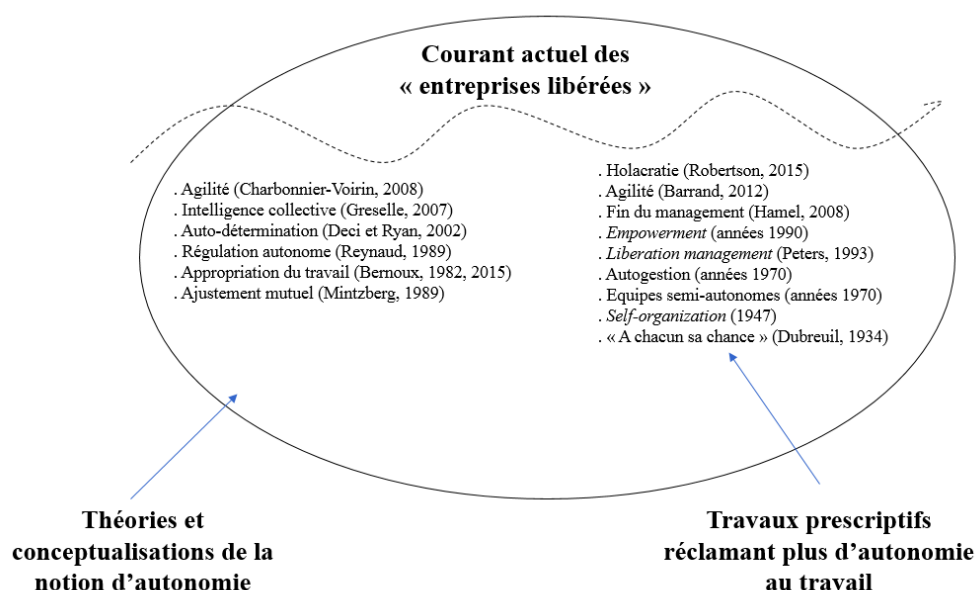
**Courant actuel des « entreprises libérées »**

. Agilité (Charbonnier-Voirin, 2008)
. Intelligence collective (Greselle, 2007)
. Auto-détermination (Deci et Ryan, 2002)
. Régulation autonome (Reynaud, 1989)
. Appropriation du travail (Bernoux, 1982, 2015)
. Ajustement mutuel (Mintzberg, 1989)

. Holacratie (Robertson, 2015)
. Agilité (Barrand, 2012)
. Fin du management (Hamel, 2008)
. *Empowerment* (années 1990)
. *Liberation management* (Peters, 1993)
. Autogestion (années 1970)
. Equipes semi-autonomes (années 1970)
. *Self-organization* (1947)
. « A chacun sa chance » (Dubreuil, 1934)

**Théories et conceptualisations de la notion d'autonomie**

**Travaux prescriptifs réclamant plus d'autonomie au travail**